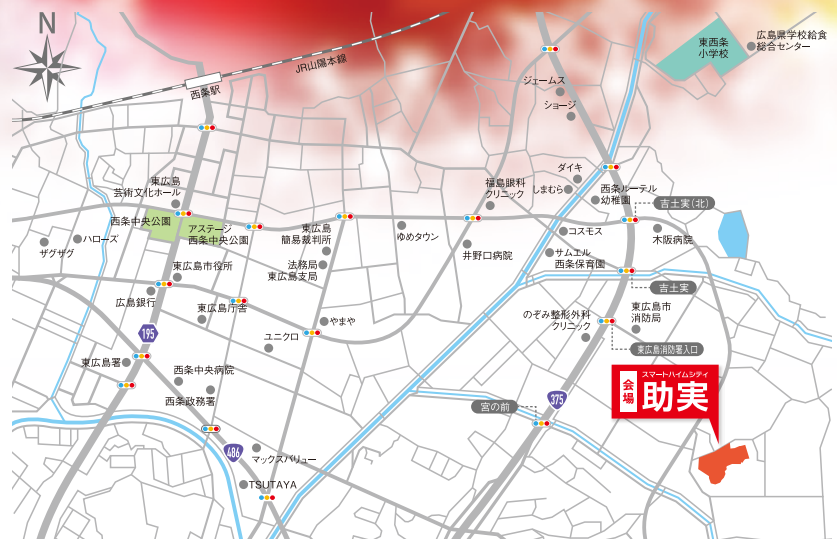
N

西条駅

JR山陽本線

東西条小学校

広島県学校給食総合センター

ジェームス

ショージ

ダイキ

しまむら

西条ルーテル幼稚園

吉土実(北)

福島眼科クリニック

東広島芸術文化ホール

西条中央公園

アステージ西条中央公園

東広島簡易裁判所

法務局東広島支局

ゆめタウン

井野口病院

コスモス

サムエル西条保育園

木阪病院

吉土実

ハローズ

ザグザグ

東広島市役所

広島銀行

東広島庁舎

やまや

ユニクロ

のぞみ整形外科クリニック

東広島市消防局

東広島消防署入口

195

東広島署

西条中央病院

西条税務署

宮の前

375

会場

スマートハイムシティ

助実

486

マックスバリュー

TSUTAYA